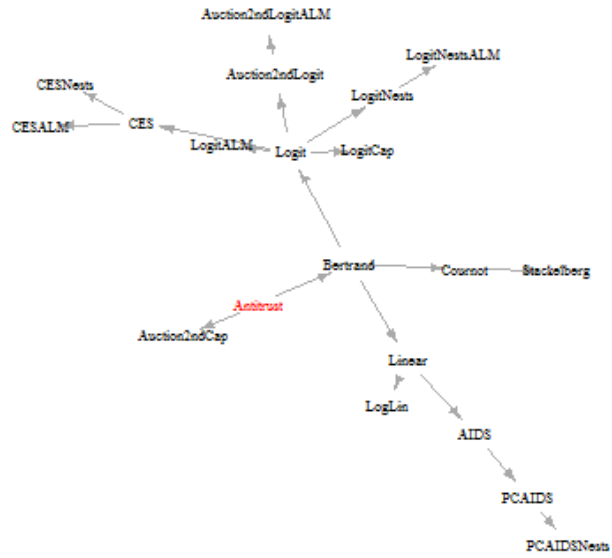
Auction2ndLogitALM

Auction2ndLogit

LogitNestsALM

LogitNests

CESNests

CES

CESALM

LogitALM

Logit

LogitCap

Bertrand

Cournot

Stackelberg

Antitrust

Auction2ndCap

Linear

LogLin

AIDS

PCAIDS

PCAIDSNests